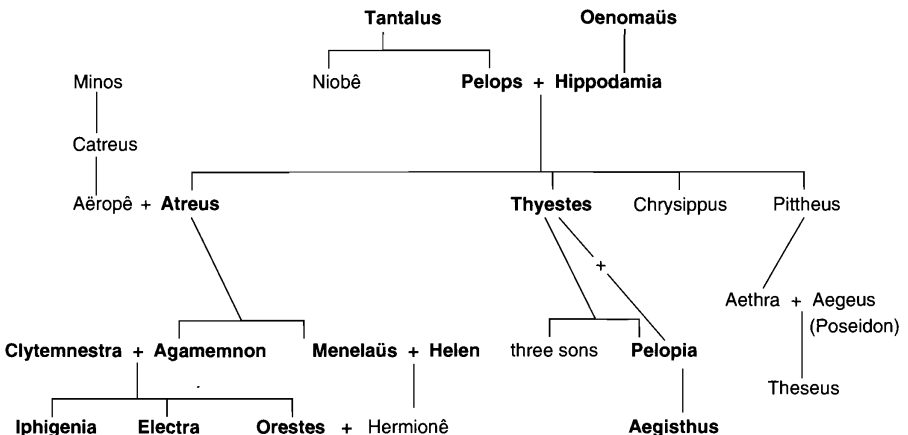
Tantalus

Oenomaüs

Minos

Niobê

Pelops + Hippodamia

Catreus

Aëropê + Atreus

Thyestes

Chrysippus

Pittheus

+

Aethra + Aegeus (Poseidon)

Clytemnestra + Agamemnon

Menelaüs + Helen

three sons

Pelopia

Theseus

Iphigenia

Electra

Orestes + Hermionê

Aegisthus